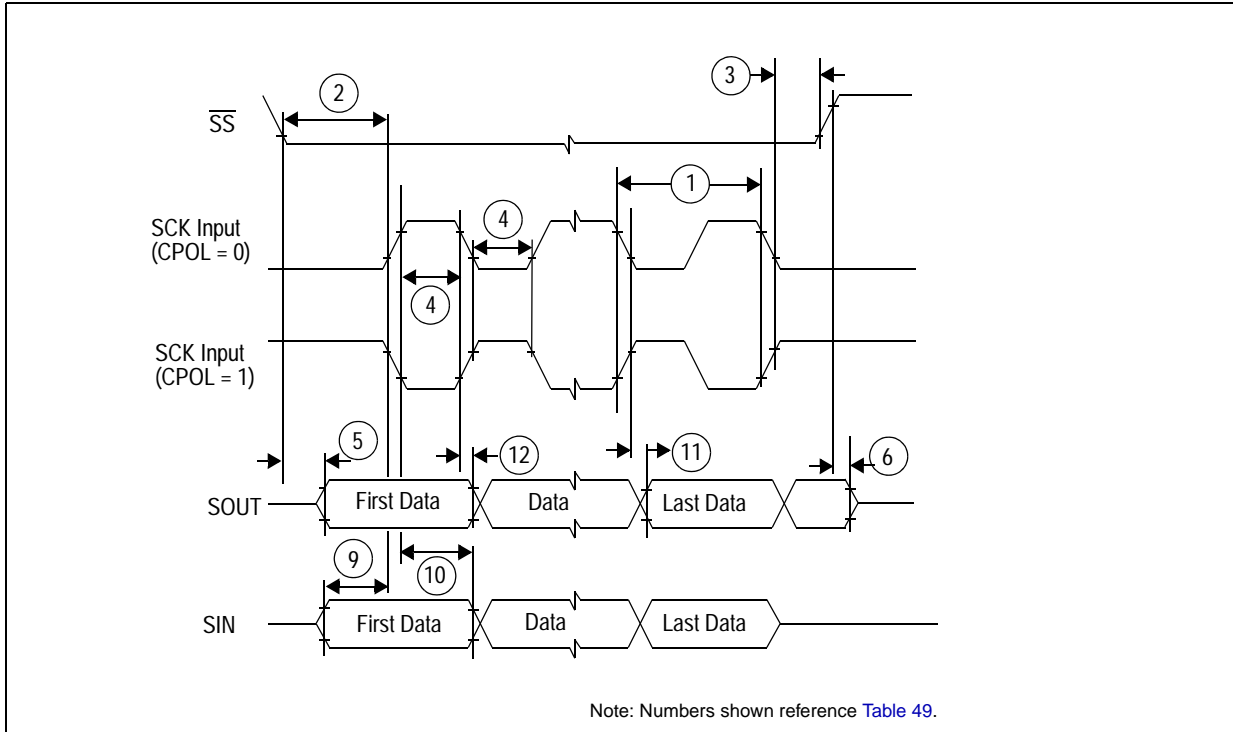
2

3

$\overline{SS}$

1

4

SCK Input (CPOL = 0)

4

SCK Input (CPOL = 1)

5

12

11

6

SOUT

First Data

Data

Last Data

9

10

SIN

First Data

Data

Last Data

Note: Numbers shown reference Table 49.